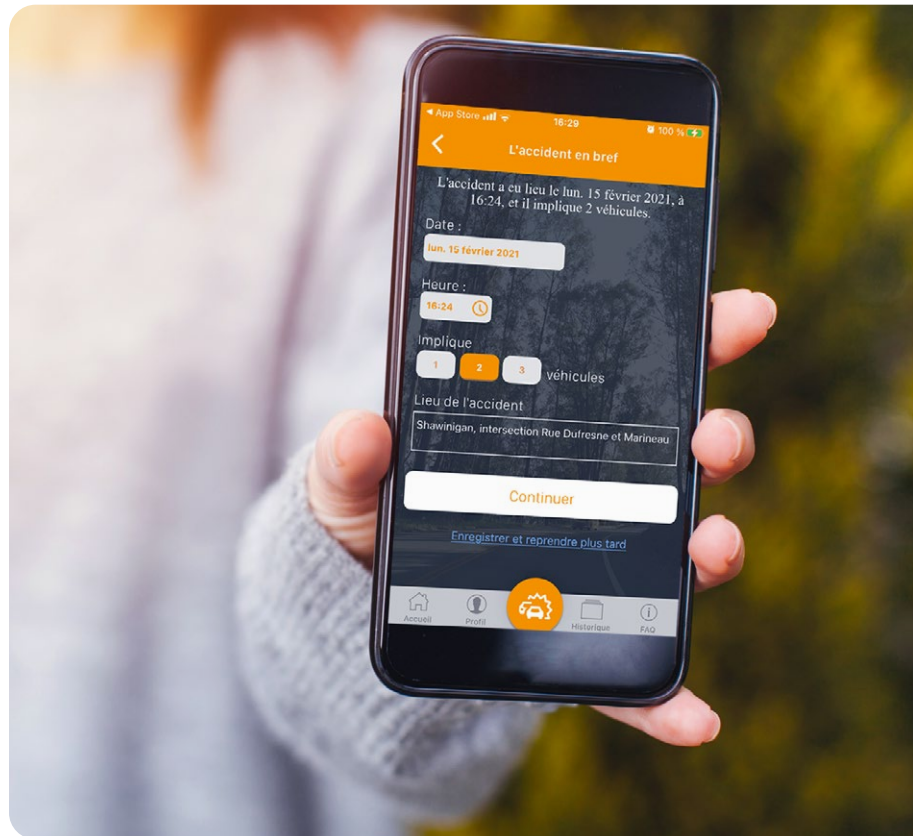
◂ App Store 16:29 100 %

L'accident en bref

L'accident a eu lieu le lun. 15 février 2021, à 16:24, et il implique 2 véhicules.

Date :

lun. 15 février 2021

Heure :

16:24

Implique

1 2 3 véhicules

Lieu de l'accident

Shawinigan, intersection Rue Dufresne et Marineau

Continuer

Enregistrer et reprendre plus tard

Accueil Profil Historique FAQ